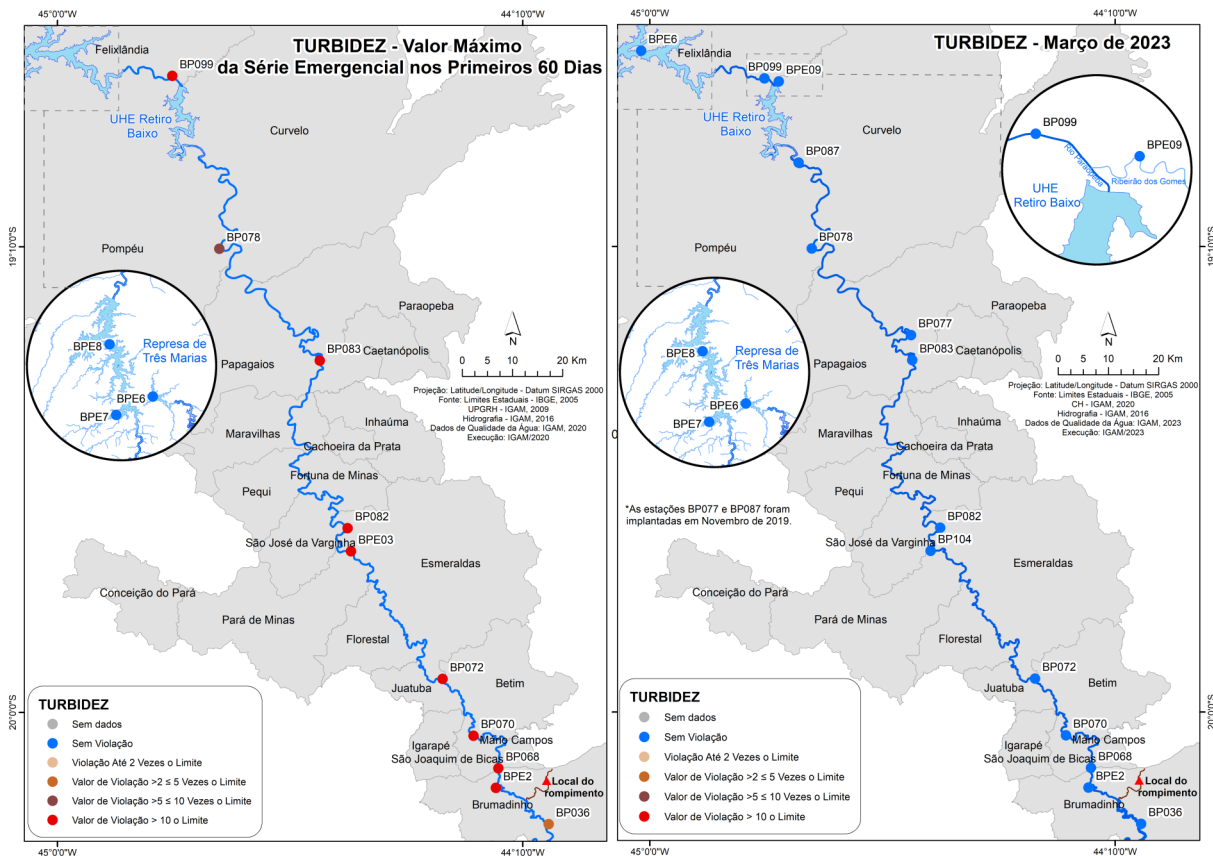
45°0'0"W
44°10'0"W

TURBIDEZ - Valor Máximo da Série Emergencial nos Primeiros 60 Dias

Felixlândia
BP099
UHE Retiro Baixo
Curvelo
19°10'0"S
Pompéu
BP078
Paraopeba
BPE8
Represa de Três Marias
BPE6
BPE7
BP083
Caetanópolis
Papagaios
N
0 5 10 20 Km
Projeção: Latitude/Longitude - Datum SIRGAS 2000
Fonte: Limites Estaduais - IBGE, 2005
UPGRH - IGAM, 2009
Hidrografia - IGAM, 2016
Dados de Qualidade da Água: IGAM, 2020
Execução: IGAM/2020
Inhaúma
Maravilhas
Cachoeira da Prata
Pequi
Fortuna de Minas
BP082
São José da Varginha
BPE03
Esmeraldas
Conceição do Pará
Pará de Minas
Florestal
BP072
Juatuba
Betim
20°0'0"S
BP070
Mario Campos
Igarapé
BP068
São Joaquim de Bicas
BPE2
Local do rompimento
Brumadinho
BP036

TURBIDEZ
Sem dados
Sem Violação
Violação Até 2 Vezes o Limite
Valor de Violação >2 ≤ 5 Vezes o Limite
Valor de Violação >5 ≤ 10 Vezes o Limite
Valor de Violação > 10 o Limite

45°0'0"W
44°10'0"W

45°0'0"W
44°10'0"W

TURBIDEZ - Março de 2023

BPE6
Felixlândia
BP099
BPE09
UHE Retiro Baixo
Curvelo
BP087
BP099
BPE09
Rio Paraopeba
Ribeirão dos Gomes
UHE Retiro Baixo
19°10'0"S
Pompéu
BP078
Paraopeba
BPE8
Represa de Três Marias
BPE6
BPE7
BP077
BP083
Caetanópolis
Papagaios
N
0 5 10 20 Km
Projeção: Latitude/Longitude - Datum SIRGAS 2000
Fonte: Limites Estaduais - IBGE, 2005
CH - IGAM, 2020
Hidrografia - IGAM, 2016
Dados de Qualidade da Água: IGAM, 2023
Execução: IGAM/2023
Inhaúma
Maravilhas
Cachoeira da Prata
Pequi
Fortuna de Minas
*As estações BP077 e BP087 foram implantadas em Novembro de 2019.
BP082
BP104
São José da Varginha
Esmeraldas
Conceição do Pará
Pará de Minas
Florestal
BP072
Juatuba
Betim
20°0'0"S
BP070
Mario Campos
Igarapé
BP068
São Joaquim de Bicas
BPE2
Local do rompimento
Brumadinho
BP036

TURBIDEZ
Sem dados
Sem Violação
Violação Até 2 Vezes o Limite
Valor de Violação >2 ≤ 5 Vezes o Limite
Valor de Violação >5 ≤ 10 Vezes o Limite
Valor de Violação > 10 o Limite

45°0'0"W
44°10'0"W